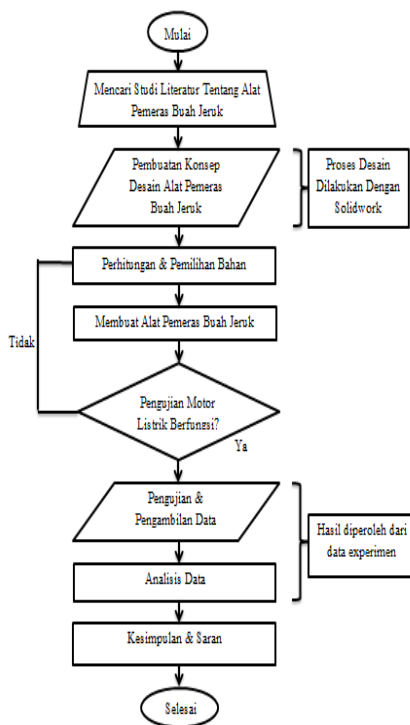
Mulai

Mencari Studi Literatur Tentang Alat Pemeras Buah Jeruk

Pembuatan Konsep Desain Alat Pemeras Buah Jeruk

Proses Desain Dilakukan Dengan Solidwork

Perhitungan & Pemilihan Bahan

Membuat Alat Pemeras Buah Jeruk

Tidak

Pengujian Motor Listrik Berfungsi?

Ya

Pengujian & Pengambilan Data

Hasil diperoleh dari data experimen

Analisis Data

Kesimpulan & Saran

Selesai